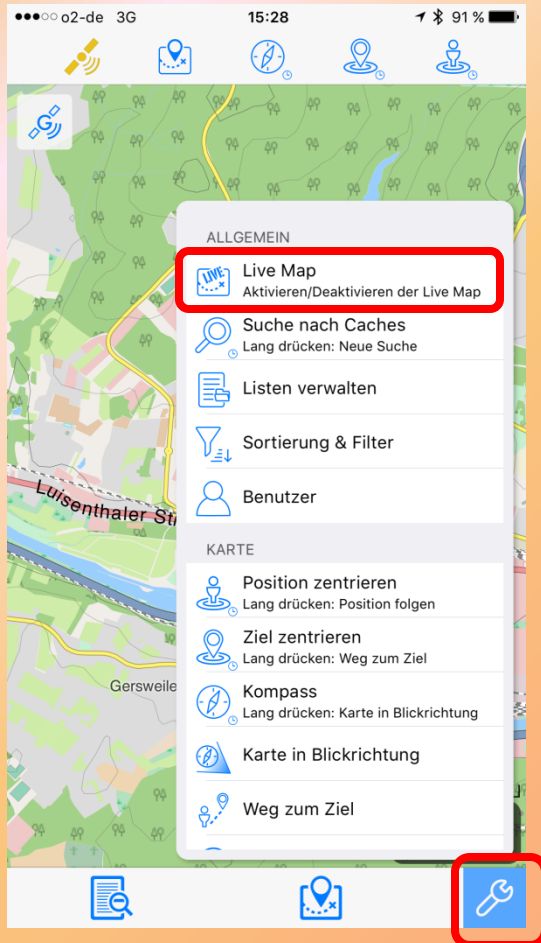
●●●○○ o2-de 3G 15:28 91 %

ALLGEMEIN

LIVE Live Map
Aktivieren/Deaktivieren der Live Map

Suche nach Caches
Lang drücken: Neue Suche

Listen verwalten

Sortierung & Filter

Benutzer

KARTE

Position zentrieren
Lang drücken: Position folgen

Ziel zentrieren
Lang drücken: Weg zum Ziel

Kompass
Lang drücken: Karte in Blickrichtung

Karte in Blickrichtung

Weg zum Ziel

Luisenthaler St

Gersweile